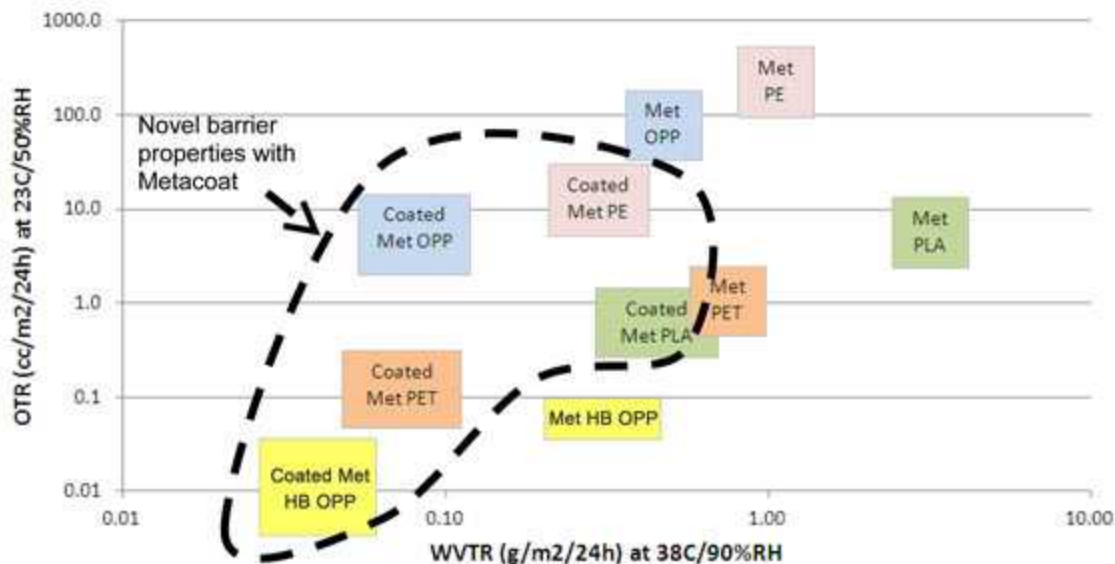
1000.0

100.0

10.0

1.0

0.1

0.01

OTR (cc/m2/24h) at 23C/50%RH

0.01

0.10

1.00

10.00

WVTR (g/m2/24h) at 38C/90%RH

Novel barrier properties with Metacoat

Met PE

Met OPP

Coated Met PE

Coated Met OPP

Met PLA

Met PET

Coated Met PLA

Coated Met PET

Met HB OPP

Coated Met HB OPP